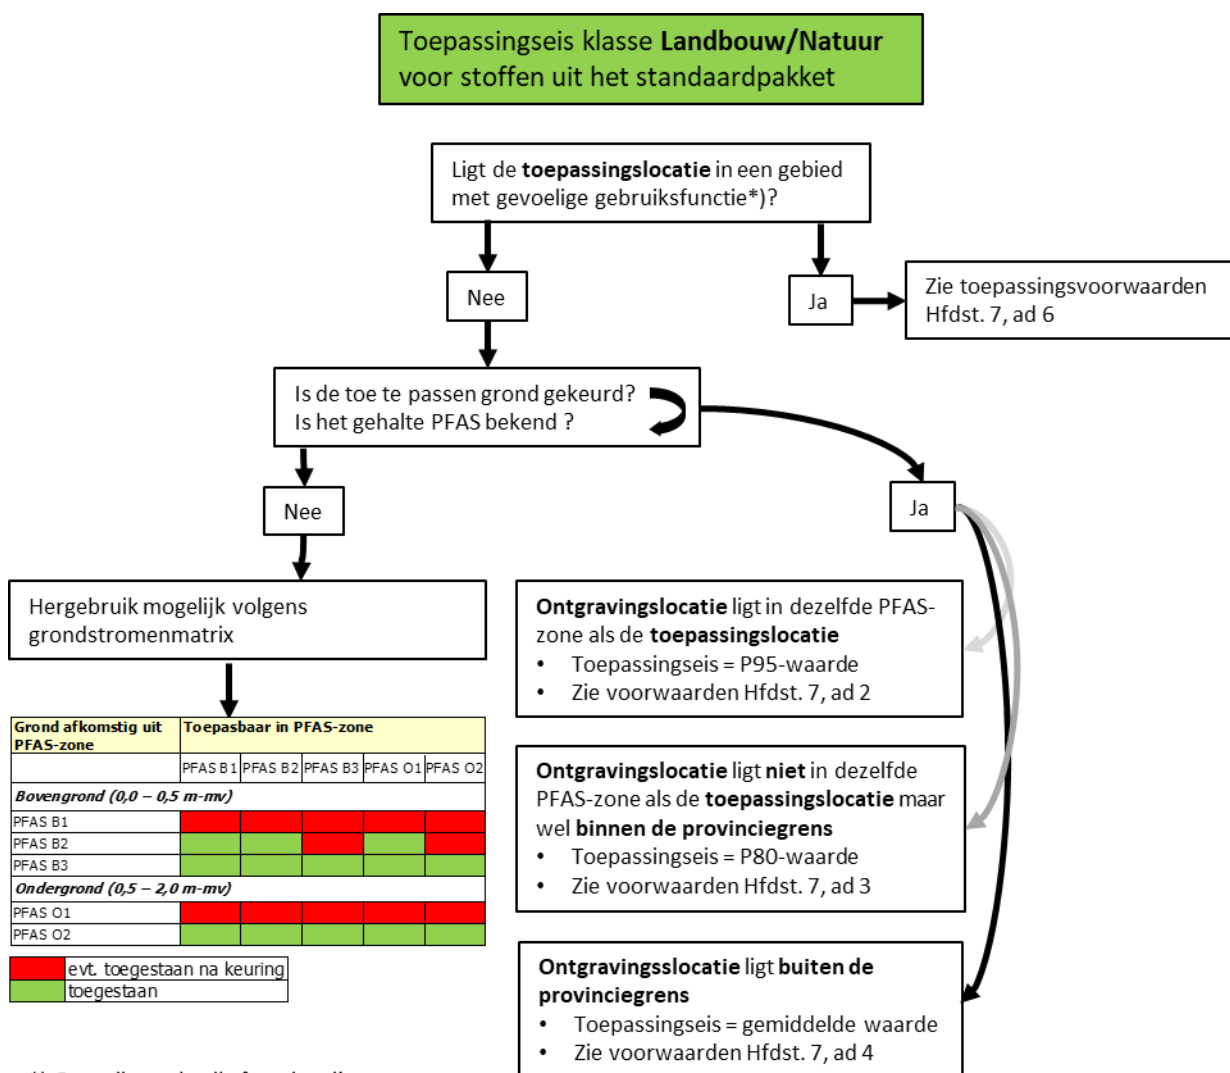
Toepassingseis klasse **Landbouw/Natuur** voor stoffen uit het standaardpakket

Ligt de **toepassingslocatie** in een gebied met gevoelige gebruiksfunctie*)?

Nee

Ja

Zie toepassingsvoorwaarden Hfdst. 7, ad 6

Is de toe te passen grond gekeurd? Is het gehalte PFAS bekend ?

Nee

Ja

Hergebruik mogelijk volgens grondstromenmatrix

| Grond afkomstig uit PFAS-zone | Toepasbaar in PFAS-zone | | | | |
|---|---|---|---|---|---|
| | PFAS B1 | PFAS B2 | PFAS B3 | PFAS O1 | PFAS O2 |
| *Bovengrond (0,0 – 0,5 m-mv)* | | | | | |
| PFAS B1 | | | | | |
| PFAS B2 | | | | | |
| PFAS B3 | | | | | |
| *Ondergrond (0,5 – 2,0 m-mv)* | | | | | |
| PFAS O1 | | | | | |
| PFAS O2 | | | | | |

| | evt. toegestaan na keuring |
|---|---|
| | toegestaan |

**Ontgravingslocatie** ligt in dezelfde PFAS-zone als de **toepassingslocatie**
• Toepassingseis = P95-waarde
• Zie voorwaarden Hfdst. 7, ad 2

**Ontgravingslocatie** ligt **niet** in dezelfde PFAS-zone als de **toepassingslocatie** maar wel **binnen de provinciegrens**
• Toepassingseis = P80-waarde
• Zie voorwaarden Hfdst. 7, ad 3

**Ontgravingsslocatie** ligt **buiten de provinciegrens**
• Toepassingseis = gemiddelde waarde
• Zie voorwaarden Hfdst. 7, ad 4

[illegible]